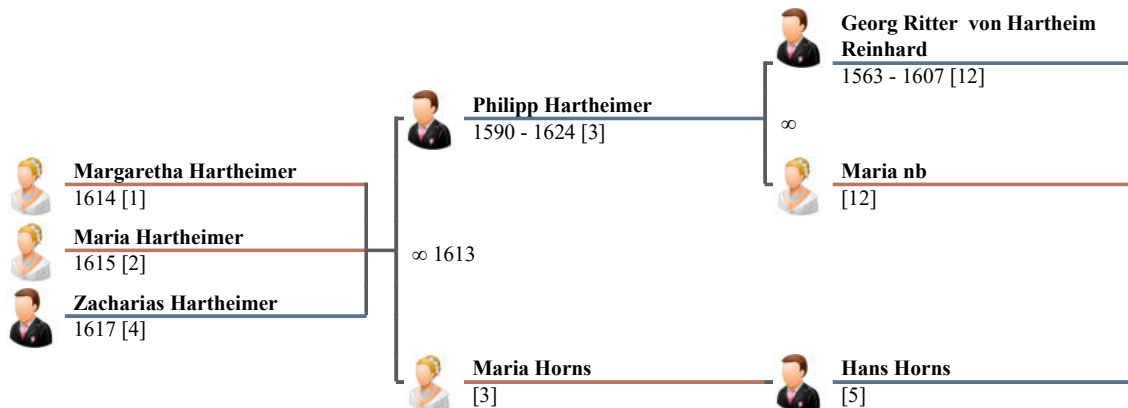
Georg Ritter von Hartheim Reinhard
1563 - 1607 [12]

Philipp Hartheimer
1590 - 1624 [3]

∞

Margaretha Hartheimer
1614 [1]

Maria nb
[12]

Maria Hartheimer
1615 [2]

∞ 1613

Zacharias Hartheimer
1617 [4]

Maria Horns
[3]

Hans Horns
[5]